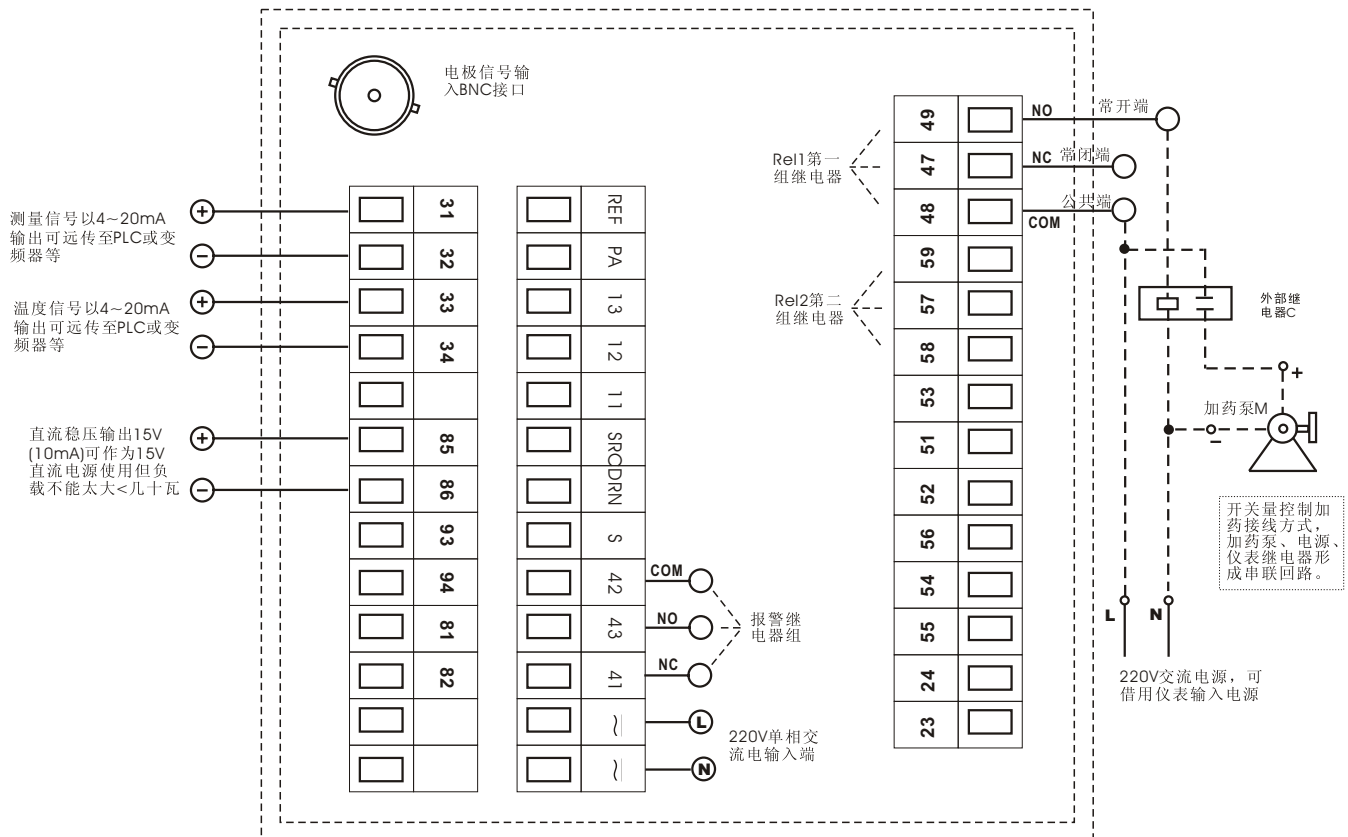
电极信号输入BNC接口

测量信号以4~20mA输出可远传至PLC或变频器等

温度信号以4~20mA输出可远传至PLC或变频器等

直流稳压输出15V (10mA)可作为15V直流电源使用但负载不能太大<几十瓦

| 31 | REF |
|---|---|
| 32 | PA |
| 33 | 13 |
| 34 | 12 |
| | 11 |
| 85 | SRC |
| 86 | DRN |
| 93 | S |
| 94 | 42 |
| 81 | 43 |
| 82 | 41 |
| | ~ |
| | ~ |

COM
NO
NC
报警继电器组

L
N
220V单相交流电输入端

Rel1第一组继电器

Rel2第二组继电器

49
47
48
59
57
58
53
51
52
56
54
55
24
23

NO 常开端
NC 常闭端
公共端 COM

外部继电器C

加药泵M

开关量控制加药接线方式，加药泵、电源、仪表继电器形成串联回路。

L
N

220V交流电源，可借用仪表输入电源